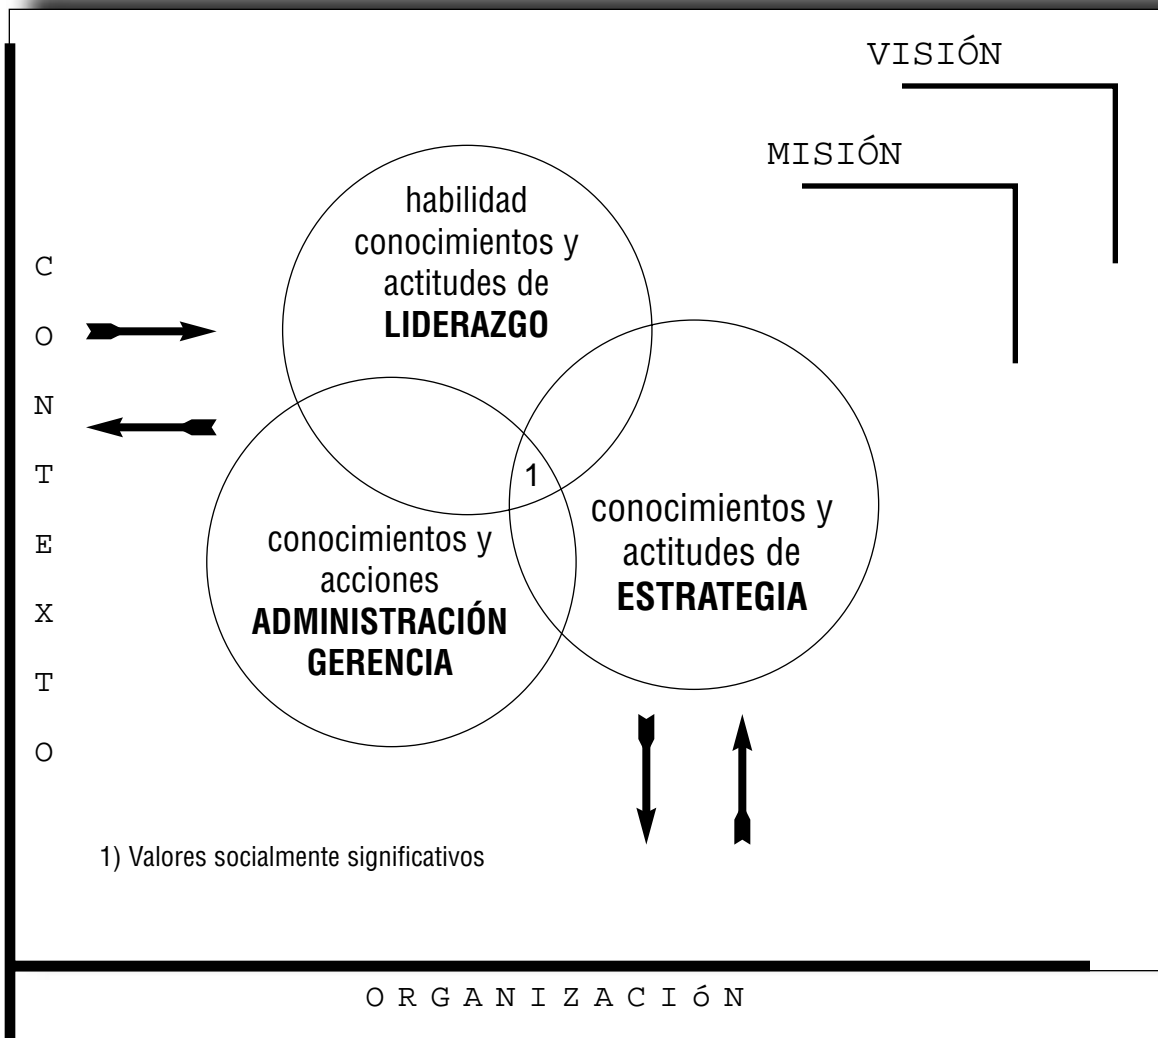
VISIÓN

MISIÓN

C O N T E X T O

habilidad conocimientos y actitudes de **LIDERAZGO**

1

conocimientos y acciones **ADMINISTRACIÓN GERENCIA**

conocimientos y actitudes de **ESTRATEGIA**

1) Valores socialmente significativos

O R G A N I Z A C I ó N